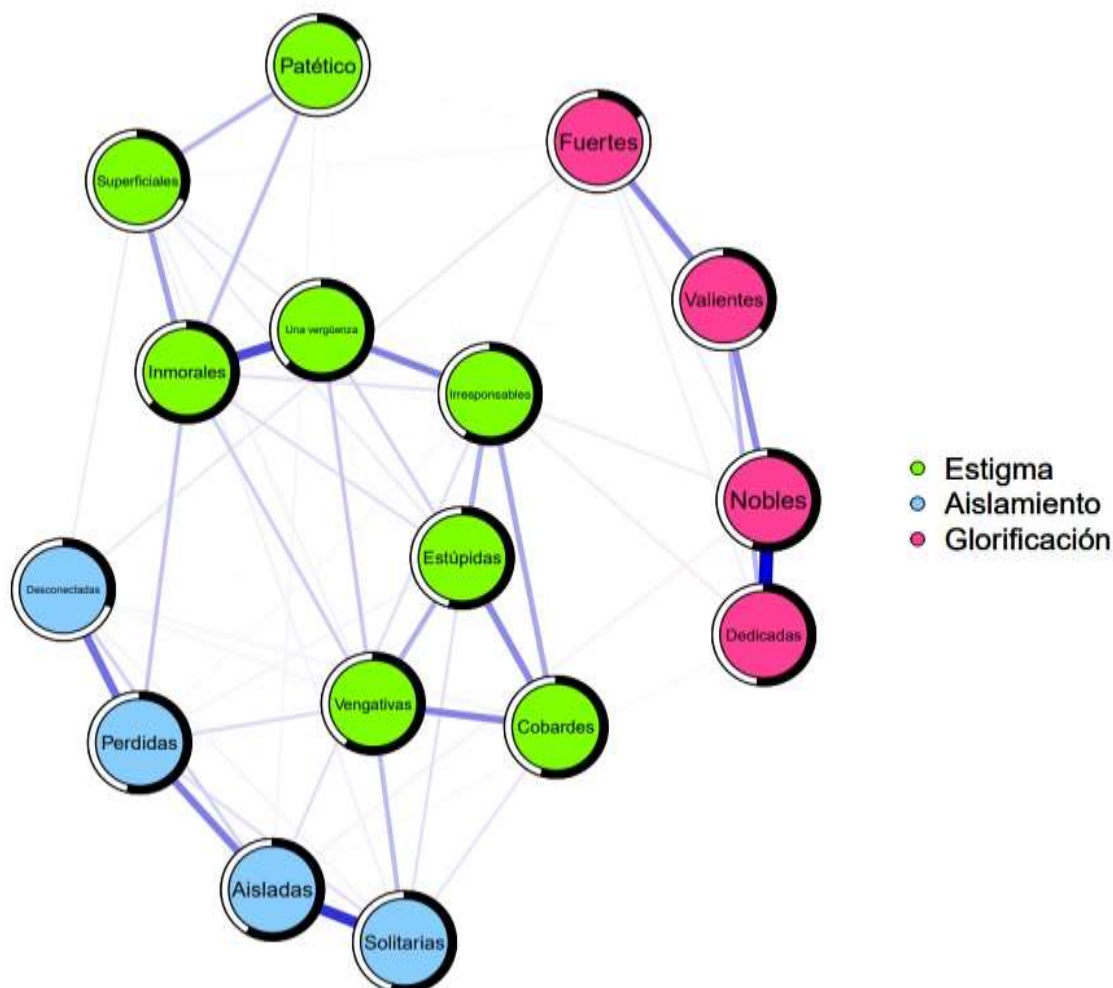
Patético
Fuertes
Superficiales
Valientes
Una vergüenza
Inmorales
Irresponsables
Nobles
Estúpidas
Desconectadas
Dedicadas
Vengativas
Cobardes
Perdidas
Aisladas
Solitarias

Estigma
Aislamiento
Glorificación